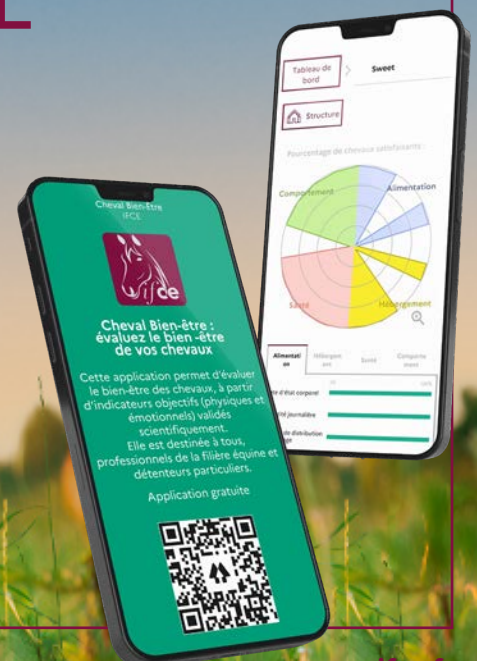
Tableau de bord

Sweet

Structure

Pourcentage de chevaux satisfaisants :

Comportement

Alimentation

Santé

Hébergement

Alimentation

Hébergement

Santé

Comportement

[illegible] d'état corporel

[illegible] journalière

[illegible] de distribution

Cheval Bien-Être
IFCE

ifce

Cheval Bien-être : évaluez le bien -être de vos chevaux

Cette application permet d'évaluer le bien-être des chevaux, à partir d'indicateurs objectifs (physiques et émotionnels) validés scientifiquement.
Elle est destinée à tous, professionnels de la filière équine et détenteurs particuliers.

Application gratuite